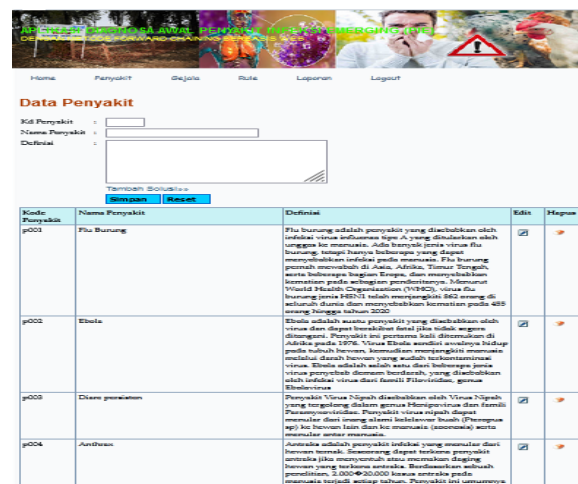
APLIKASI DIAGNOSA AWAL PENYAKIT INFEKSI EMERGING (PIE)
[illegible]

Home Penyakit Gejala Rule Laporan Logout

Data Penyakit

Kd Penyakit :
Nama Penyakit :
Definisi :

Tambah Solusi>>
Simpan Reset

| Kode Penyakit | Nama Penyakit | Definisi | Edit | Hapus |
|---|---|---|---|---|
| p001 | Flu Burung | Flu burung adalah penyakit yang disebabkan oleh infeksi virus influenza tipe A yang ditularkan oleh unggas ke manusia. Ada banyak jenis virus flu burung, tetapi hanya beberapa yang dapat menyebabkan infeksi pada manusia. Flu burung pernah mewabah di Asia, Afrika, Timur Tengah, serta beberapa bagian Eropa, dan menyebabkan kematian pada sebagian penderitanya. Menurut World Health Organization (WHO), virus flu burung jenis H5N1 telah menjangkiti 862 orang di seluruh dunia dan menyebabkan kematian pada 455 orang hingga tahun 2020 | | |
| p002 | Ebola | Ebola adalah suatu penyakit yang disebabkan oleh virus dan dapat berakibat fatal jika tidak segera ditangani. Penyakit ini pertama kali ditemukan di Afrika pada 1976. Virus Ebola sendiri awalnya hidup pada tubuh hewan, kemudian menjangkiti manusia melalui darah hewan yang sudah terkontaminasi virus. Ebola adalah salah satu dari beberapa jenis virus penyebab demam berdarah, yang disebabkan oleh infeksi virus dari famili Filoviridae, genus Ebolavirus | | |
| p003 | Diare persisten | Penyakit Virus Nipah disebabkan oleh Virus Nipah yang tergolong dalam genus Henipavirus dan famili Paramyxoviridae. Penyakit virus nipah dapat menular dari inang alami kelelawar buah (Pteropus sp) ke hewan lain dan ke manusia (zoonosis) serta menular antar manusia. | | |
| p004 | Anthrax | Antraks adalah penyakit infeksi yang menular dari hewan ternak. Seseorang dapat terkena penyakit antraks jika mengonsumsi atau memakan daging hewan yang terkena antraks. Berdasarkan sebuah penelitian, 2.000�20.000 kasus antraks pada manusia terjadi setiap tahun. Penyakit ini umumnya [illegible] | | |